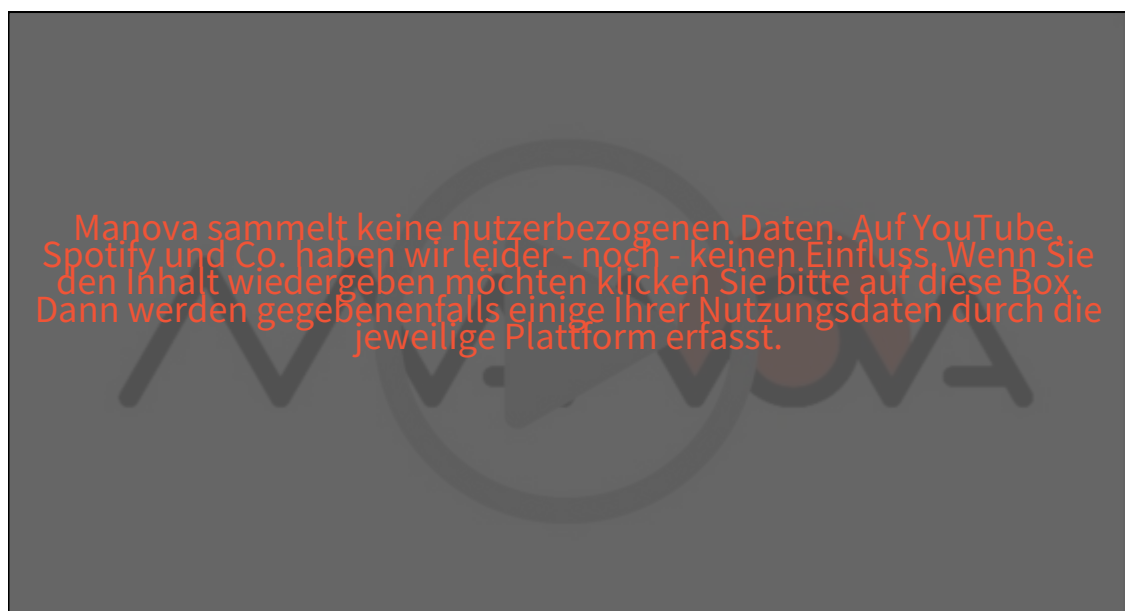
Manova sammelt keine nutzerbezogenen Daten. Auf YouTube, Spotify und Co. haben wir leider - noch - keinen Einfluss. Wenn Sie den Inhalt wiedergeben möchten klicken Sie bitte auf diese Box. Dann werden gegebenenfalls einige Ihrer Nutzungsdaten durch die jeweilige Plattform erfasst.